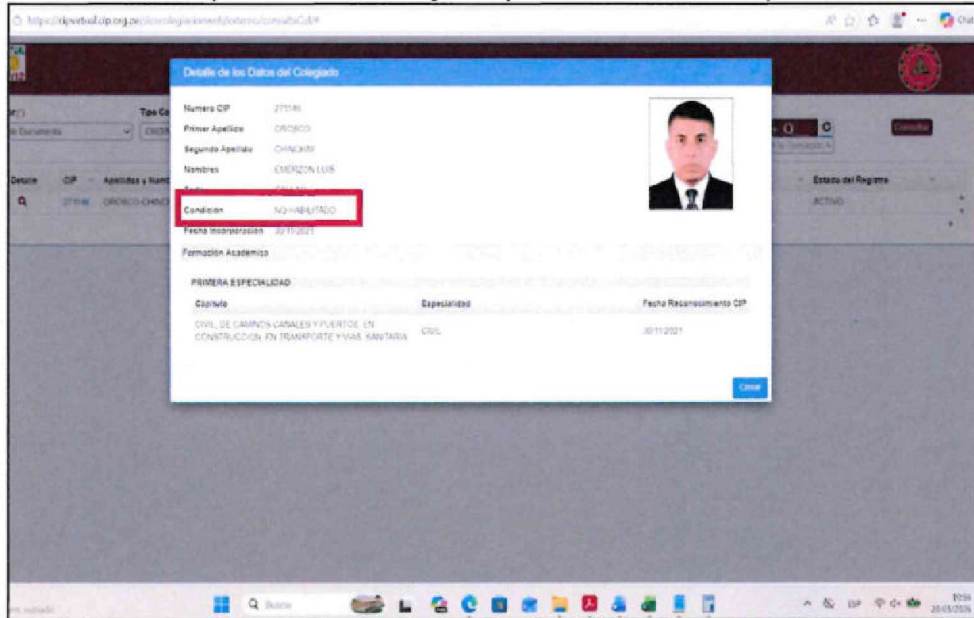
https://cipvirtual.cip.org.pe/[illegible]

Detalle de los Datos del Colegiado

Numero CIP 275146
Primer Apellido OROSCO
Segundo Apellido CHINCHAY
Nombres EMERZON LUIS
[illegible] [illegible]
Condicion NO HABILITADO
Fecha Incorporacion 30/11/2021
Formación Academica

PRIMERA ESPECIALIDAD

| Capitulo | Especialidad | Fecha Reconocimiento CIP |
|---|---|---|
| CIVIL, DE CAMINOS CANALES Y PUERTOS, EN CONSTRUCCION, EN TRANPORTE Y VIAS, SANITARIA | CIVIL | 30/11/2021 |

Cerrar

Tipo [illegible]
Detalle CIP Apellidos y Nom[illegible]
275146 OROSCO CHINC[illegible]
Estado del Registro
ACTIVO
Consultar

Q Buscar